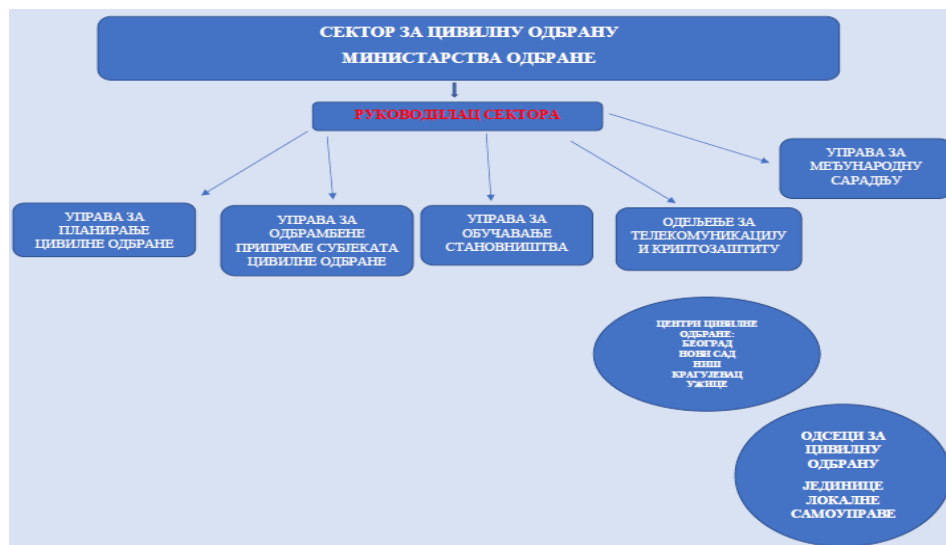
СЕКТОР ЗА ЦИВИЛНУ ОДБРАНУ
МИНИСТАРСТВА ОДБРАНЕ

РУКОВОДИЛАЦ СЕКТОРА

УПРАВА ЗА МЕЂУНАРОДНУ САРАДЊУ

УПРАВА ЗА ПЛАНИРАЊЕ ЦИВИЛНЕ ОДБРАНЕ

УПРАВА ЗА ОДБРАМБЕНЕ ПРИПРЕМЕ СУБЈЕКАТА ЦИВИЛНЕ ОДБРАНЕ

УПРАВА ЗА ОБУЧАВАЊЕ СТАНОВНИШТВА

ОДЕЉЕЊЕ ЗА ТЕЛЕКОМУНИКАЦИЈУ И КРИПТОЗАШТИТУ

ЦЕНТРИ ЦИВИЛНЕ ОДБРАНЕ:
БЕОГРАД
НОВИ САД
НИШ
КРАГУЈЕВАЦ
УЖИЦЕ

ОДСЕЦИ ЗА ЦИВИЛНУ ОДБРАНУ

ЈЕДИНИЦЕ ЛОКАЛНЕ САМОУПРАВЕ